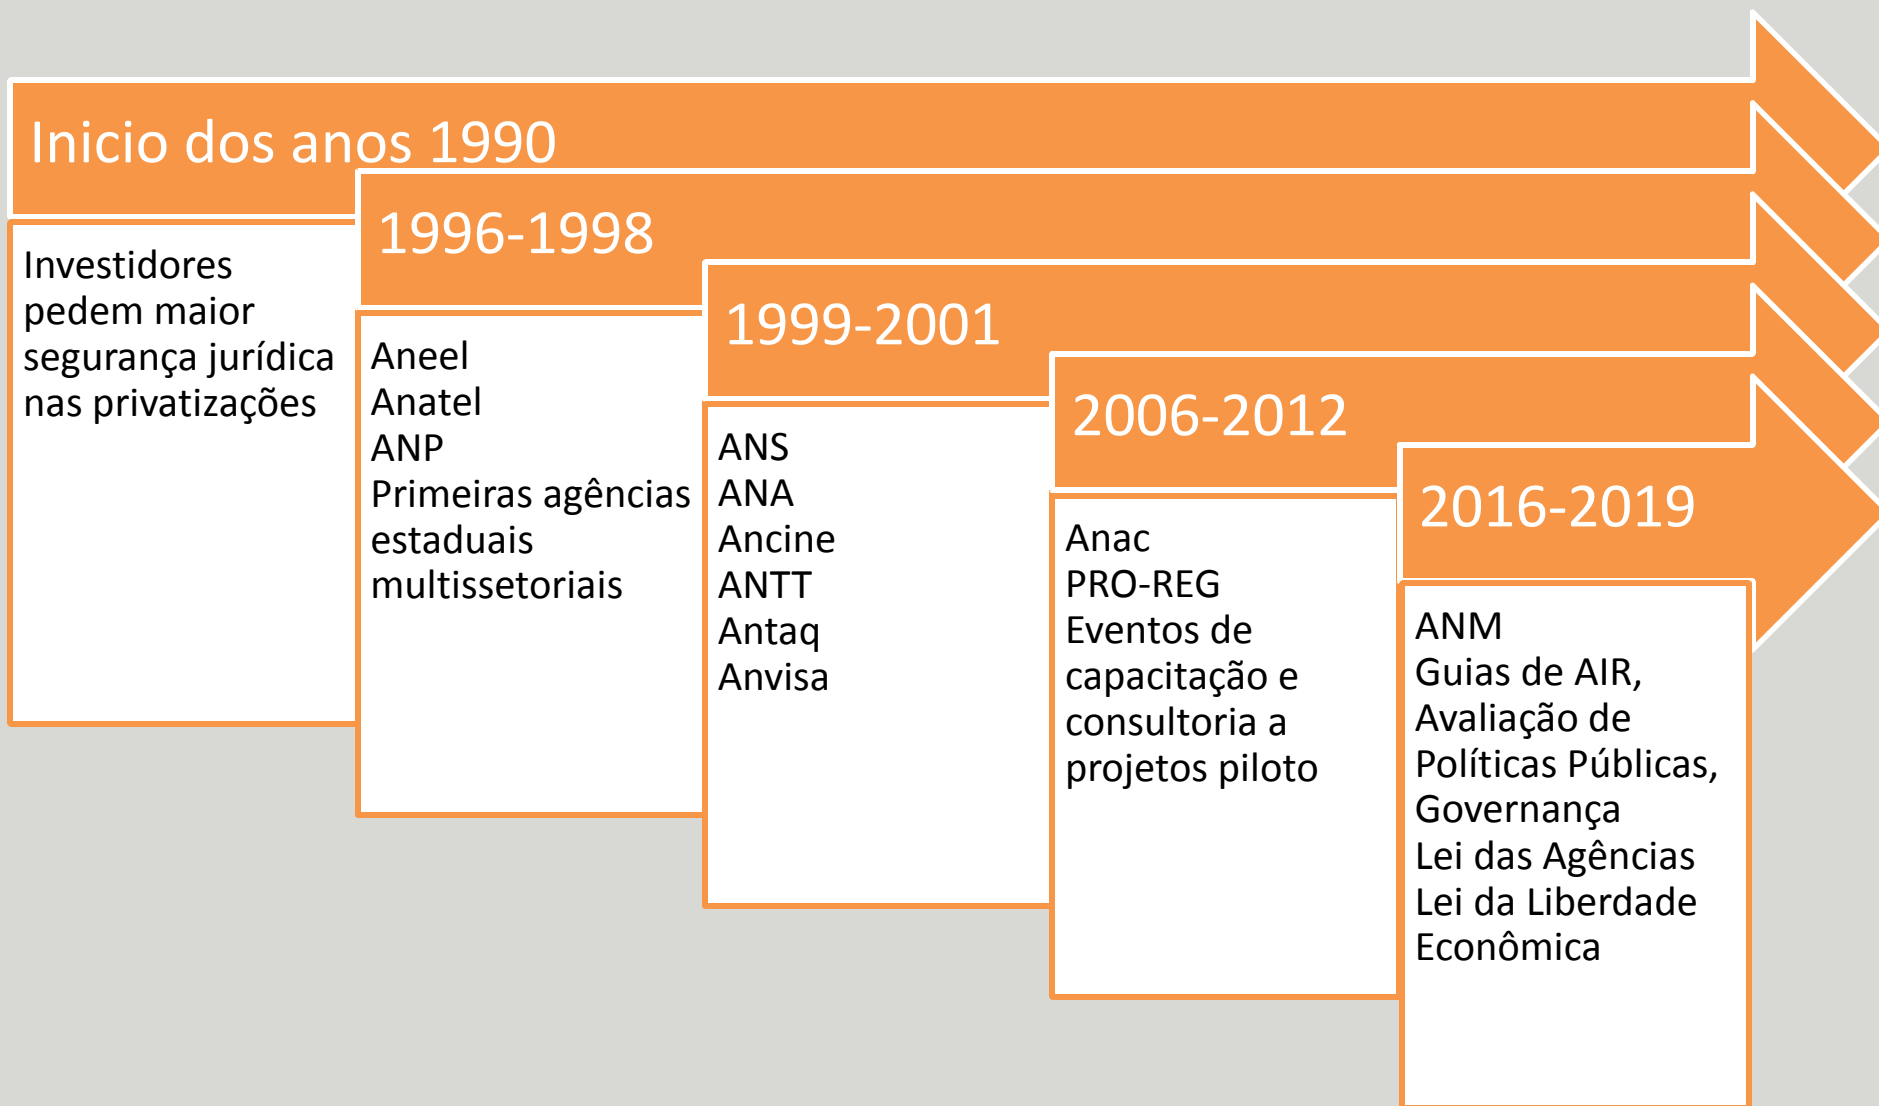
Inicio dos anos 1990

Investidores pedem maior segurança jurídica nas privatizações

1996-1998

Aneel
Anatel
ANP
Primeiras agências estaduais multissetoriais

1999-2001

ANS
ANA
Ancine
ANTT
Antaq
Anvisa

2006-2012

Anac
PRO-REG
Eventos de capacitação e consultoria a projetos piloto

2016-2019

ANM
Guias de AIR, Avaliação de Políticas Públicas, Governança
Lei das Agências
Lei da Liberdade Econômica